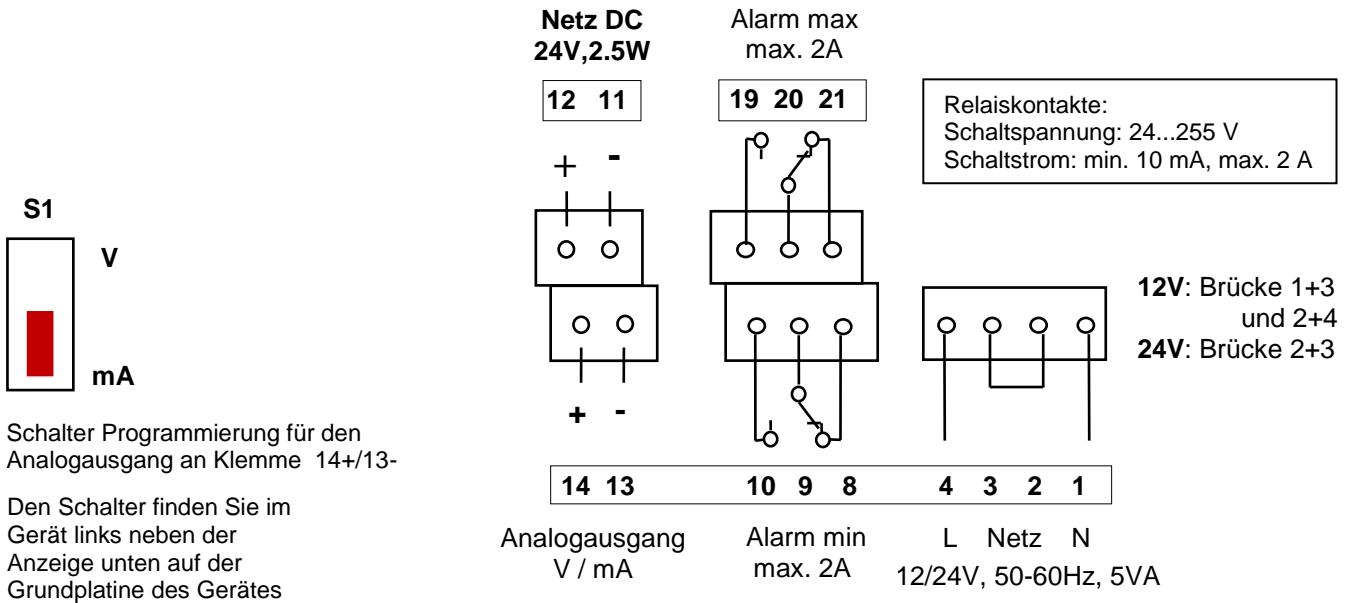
Netz DC
24V,2.5W

Alarm max
max. 2A

12 11

19 20 21

Relaiskontakte:
Schaltspannung: 24...255 V
Schaltstrom: min. 10 mA, max. 2 A

+ -

S1

V

mA

12V: Brücke 1+3 und 2+4
24V: Brücke 2+3

+ -

Schalter Programmierung für den Analogausgang an Klemme 14+/13-

Den Schalter finden Sie im Gerät links neben der Anzeige unten auf der Grundplatine des Gerätes

14 13 10 9 8 4 3 2 1

Analogausgang
V / mA

Alarm min
max. 2A

L Netz N
12/24V, 50-60Hz, 5VA